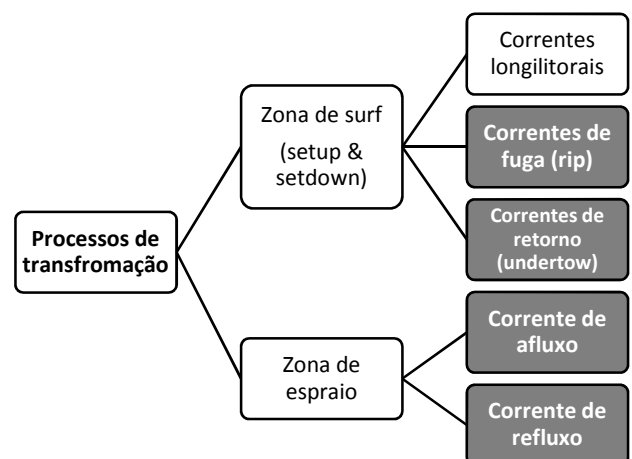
Processos de transfromação

Zona de surf

(setup & setdown)

Correntes longilitorais

Correntes de fuga (rip)

Correntes de retorno (undertow)

Zona de espraio

Corrente de afluxo

Corrente de refluxo